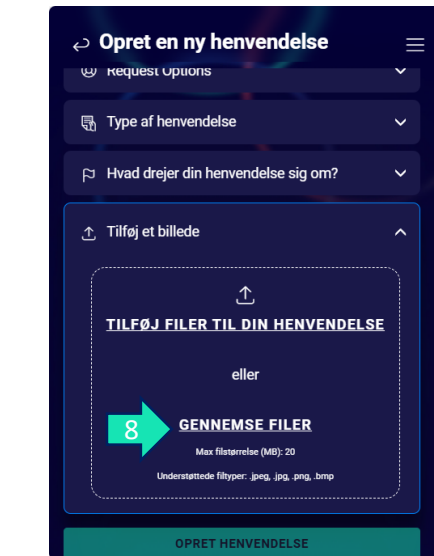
Opret en ny henvendelse

Request Options

Type af henvendelse

Hvad drejer din henvendelse sig om?

Tilføj et billede

TILFØJ FILER TIL DIN HENVENDELSE

eller

8

GENNEMSE FILER

Max filstørrelse (MB): 20

Understøttede filtyper: .jpeg, .jpg, .png, .bmp

OPRET HENVENDELSE